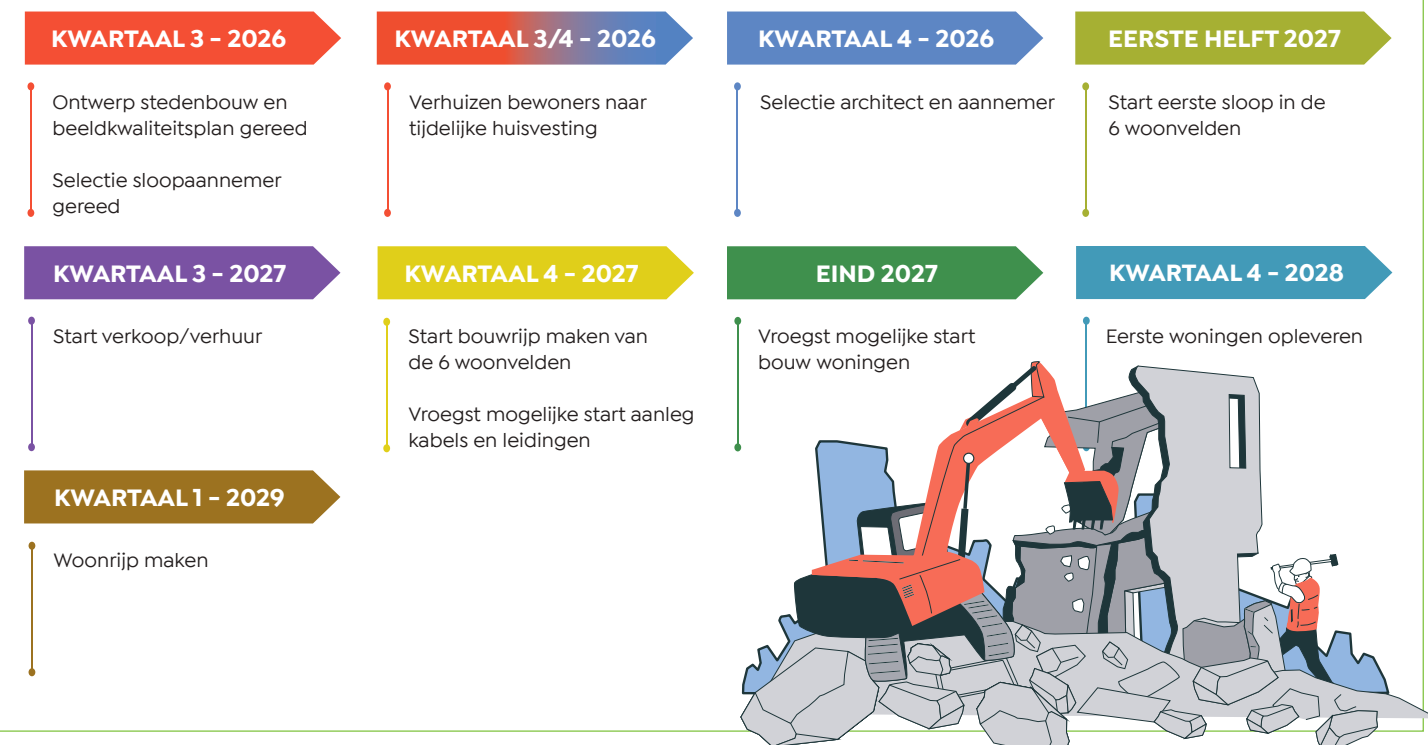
KWARTAAL 3 - 2026

Ontwerp stedenbouw en beeldkwaliteitsplan gereed

Selectie sloopaannemer gereed

KWARTAAL 3/4 - 2026

Verhuizen bewoners naar tijdelijke huisvesting

KWARTAAL 4 - 2026

Selectie architect en aannemer

EERSTE HELFT 2027

Start eerste sloop in de 6 woonvelden

KWARTAAL 3 - 2027

Start verkoop/verhuur

KWARTAAL 4 - 2027

Start bouwrijp maken van de 6 woonvelden

Vroegst mogelijke start aanleg kabels en leidingen

EIND 2027

Vroegst mogelijke start bouw woningen

KWARTAAL 4 - 2028

Eerste woningen opleveren

KWARTAAL 1 - 2029

Woonrijp maken